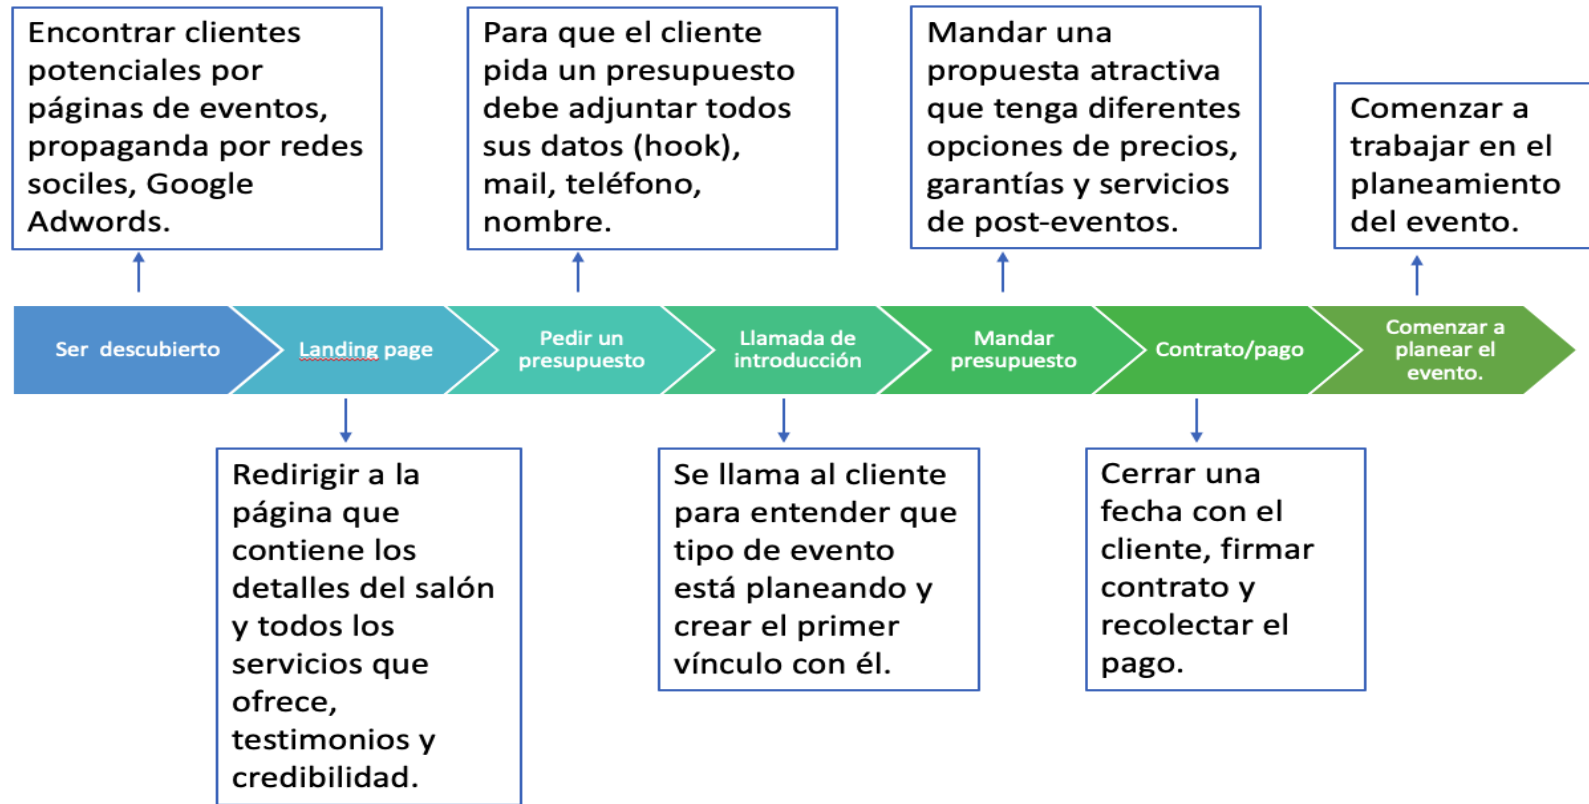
Encontrar clientes potenciales por páginas de eventos, propaganda por redes sociles, Google Adwords.

Para que el cliente pida un presupuesto debe adjuntar todos sus datos (hook), mail, teléfono, nombre.

Mandar una propuesta atractiva que tenga diferentes opciones de precios, garantías y servicios de post-eventos.

Comenzar a trabajar en el planeamiento del evento.

Ser descubierto

Landing page

Pedir un presupuesto

Llamada de introducción

Mandar presupuesto

Contrato/pago

Comenzar a planear el evento.

Redirigir a la página que contiene los detalles del salón y todos los servicios que ofrece, testimonios y credibilidad.

Se llama al cliente para entender que tipo de evento está planeando y crear el primer vínculo con él.

Cerrar una fecha con el cliente, firmar contrato y recolectar el pago.